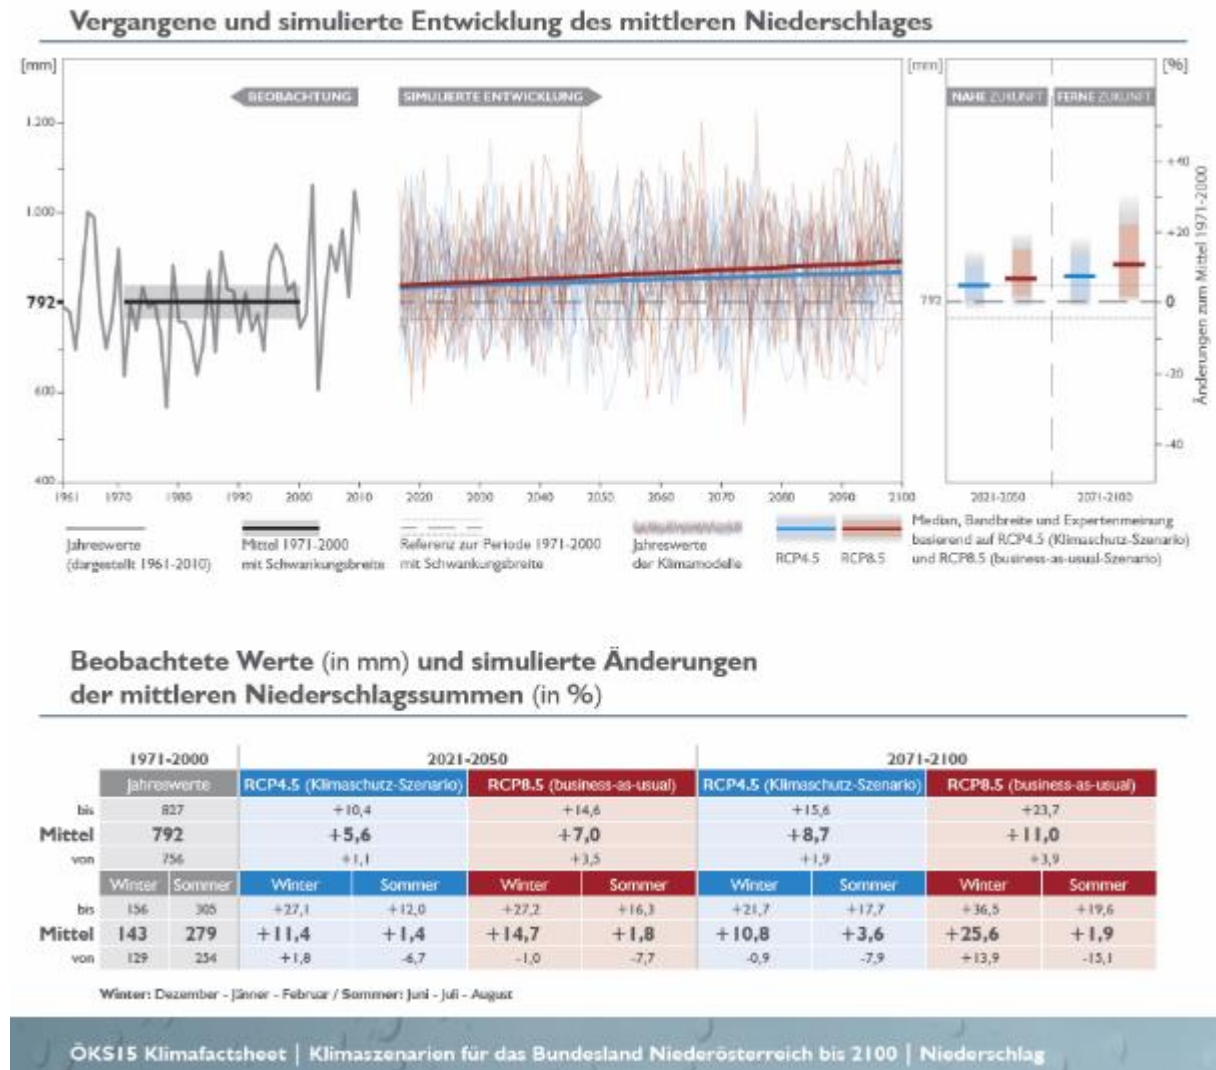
Vergangene und simulierte Entwicklung des mittleren Niederschlages

[mm]

BEOBACHTUNG

SIMULIERTE ENTWICKLUNG

1.200

1.000

792

600

400

1961 1970 1980 1990 2000 2010 2020 2030 2040 2050 2060 2070 2080 2090 2100

[mm] [%]

NAHE ZUKUNFT

FERNE ZUKUNFT

+40

+20

792

0

-20

-40

Änderungen zum Mittel 1971-2000

2021-2050 2071-2100

Jahreswerte (dargestellt 1961-2010)

Mittel 1971-2000 mit Schwankungsbreite

Referenz zur Periode 1971-2000 mit Schwankungsbreite

Jahreswerte der Klimamodelle

RCP4.5 RCP8.5

Median, Bandbreite und Expertenmeinung basierend auf RCP4.5 (Klimaschutz-Szenario) und RCP8.5 (business-as-usual-Szenario)

Beobachtete Werte (in mm) und simulierte Änderungen der mittleren Niederschlagssummen (in %)

| | 1971-2000 | | 2021-2050 | | | | 2071-2100 | | | |
|---|---|---|---|---|---|---|---|---|---|---|
| | Jahreswerte | | RCP4.5 (Klimaschutz-Szenario) | | RCP8.5 (business-as-usual) | | RCP4.5 (Klimaschutz-Szenario) | | RCP8.5 (business-as-usual) | |
| bis | 827 | | +10,4 | | +14,6 | | +15,6 | | +23,7 | |
| Mittel | 792 | | +5,6 | | +7,0 | | +8,7 | | +11,0 | |
| von | 756 | | +1,1 | | +3,5 | | +1,9 | | +3,9 | |
| | Winter | Sommer | Winter | Sommer | Winter | Sommer | Winter | Sommer | Winter | Sommer |
| bis | 156 | 305 | +27,1 | +12,0 | +27,2 | +16,3 | +21,7 | +17,7 | +36,5 | +19,6 |
| Mittel | 143 | 279 | +11,4 | +1,4 | +14,7 | +1,8 | +10,8 | +3,6 | +25,6 | +1,9 |
| von | 129 | 254 | +1,8 | -6,7 | -1,0 | -7,7 | -0,9 | -7,9 | +13,9 | -15,1 |

Winter: Dezember - Jänner - Februar / Sommer: Juni - Juli - August

ÖKS15 Klimafactsheet | Klimaszenarien für das Bundesland Niederösterreich bis 2100 | Niederschlag